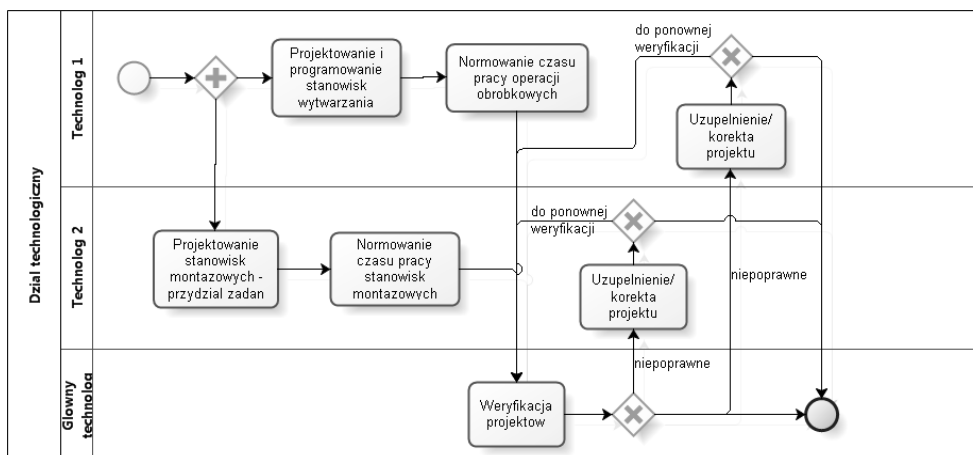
Dzial technologiczny

Technolog 1

Projektowanie i programowanie stanowisk wytwarzania

Normowanie czasu pracy operacji obrobkowych

do ponownej weryfikacji

Uzupelnienie/ korekta projektu

Technolog 2

Projektowanie stanowisk montazowych - przydzial zadan

Normowanie czasu pracy stanowisk montazowych

do ponownej weryfikacji

Uzupelnienie/ korekta projektu

niepoprawne

Glowny technolog

Weryfikacja projektow

niepoprawne